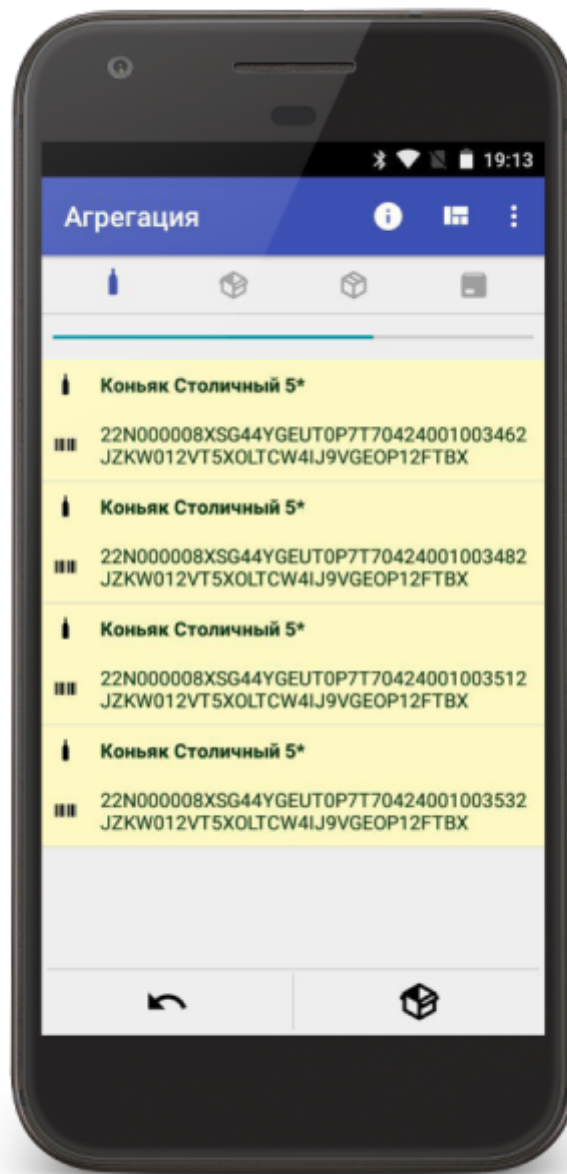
19:13

Агрегация

Коньяк Столичный 5*

22N000008XSG44YGEUT0P7T70424001003462 JZKW012VT5XOLTCW4IJ9VGEOP12FTBX

Коньяк Столичный 5*

22N000008XSG44YGEUT0P7T70424001003482 JZKW012VT5XOLTCW4IJ9VGEOP12FTBX

Коньяк Столичный 5*

22N000008XSG44YGEUT0P7T70424001003512 JZKW012VT5XOLTCW4IJ9VGEOP12FTBX

Коньяк Столичный 5*

22N000008XSG44YGEUT0P7T70424001003532 JZKW012VT5XOLTCW4IJ9VGEOP12FTBX